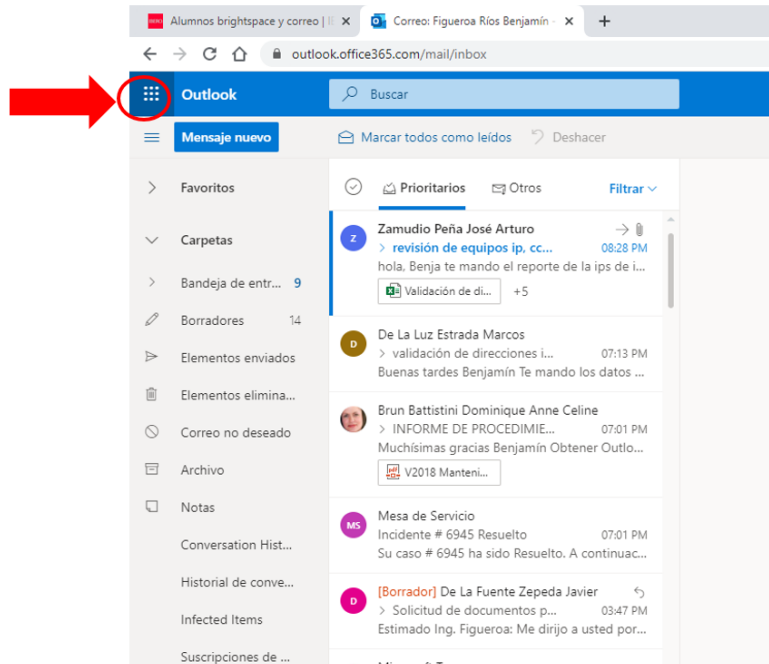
Alumnos brightspace y correo | IE
Correo: Figueroa Ríos Benjamín
outlook.office365.com/mail/inbox

Outlook
Buscar
Mensaje nuevo
Marcar todos como leídos
Deshacer

Favoritos
Carpetas
Bandeja de entr... 9
Borradores 14
Elementos enviados
Elementos elimina...
Correo no deseado
Archivo
Notas
Conversation Hist...
Historial de conve...
Infected Items
Suscripciones de ...

Prioritarios
Otros
Filtrar

Z
Zamudio Peña José Arturo
> revisión de equipos ip, cc... 08:28 PM
hola, Benja te mando el reporte de la ips de i...
Validación de di... +5

D
De La Luz Estrada Marcos
> validación de direcciones i... 07:13 PM
Buenas tardes Benjamín Te mando los datos ...

Brun Battistini Dominique Anne Celine
> INFORME DE PROCEDIMIE... 07:01 PM
Muchísimas gracias Benjamín Obtener Outlo...
V2018 Manteni...

MS
Mesa de Servicio
Incidente # 6945 Resuelto 07:01 PM
Su caso # 6945 ha sido Resuelto. A continuac...

D
[Borrador] De La Fuente Zepeda Javier
> Solicitud de documentos p... 03:47 PM
Estimado Ing. Figueroa: Me dirijo a usted por...